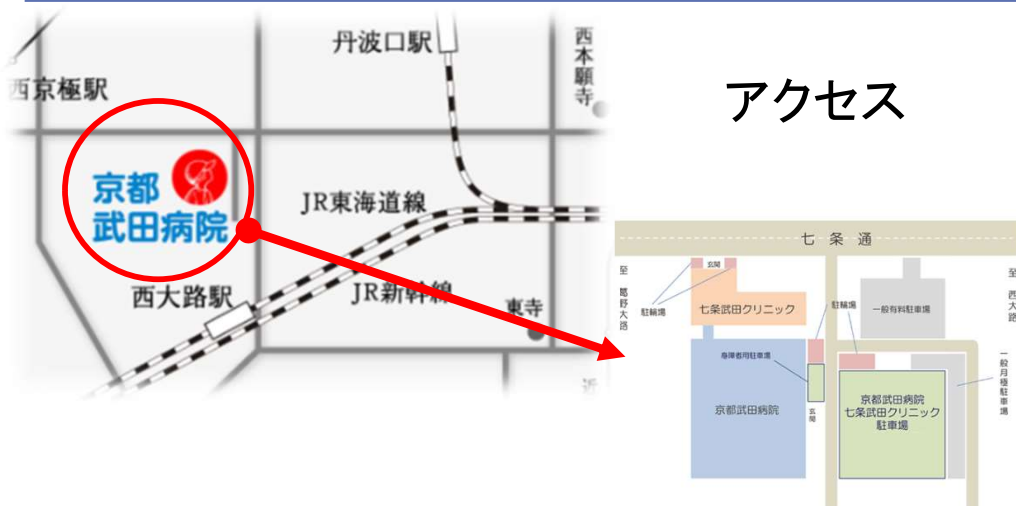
丹波口駅

西本願寺

西京極駅

アクセス

京都武田病院

JR東海道線

七条通

西大路駅

JR新幹線

東寺

至葛野大路

玄関

駐輪場

七条武田クリニック

駐輪場

一般有料駐車場

至西大路

身障者用駐車場

玄関

京都武田病院

京都武田病院
七条武田クリニック
駐車場

一般月極駐車場